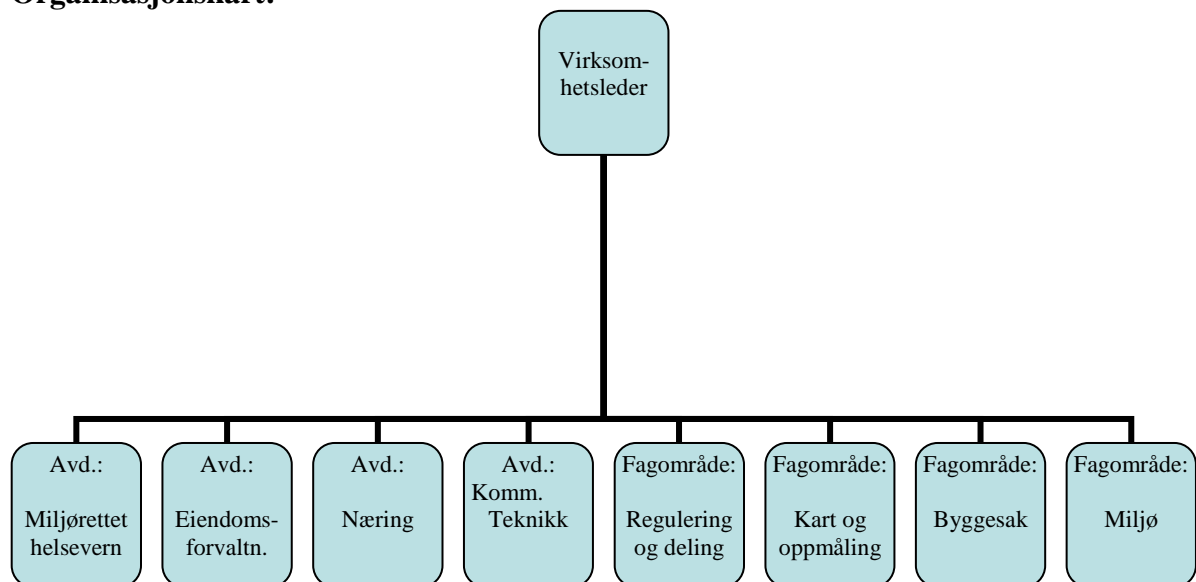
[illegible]

Virksomhetsleder

Avd.:

Miljørettet helsevern

Avd.:

Eiendomsforvaltn.

Avd.:

Næring

Avd.:
Komm. Teknikk

Fagområde:

Regulering og deling

Fagområde:

Kart og oppmåling

Fagområde:

Byggesak

Fagområde:

Miljø